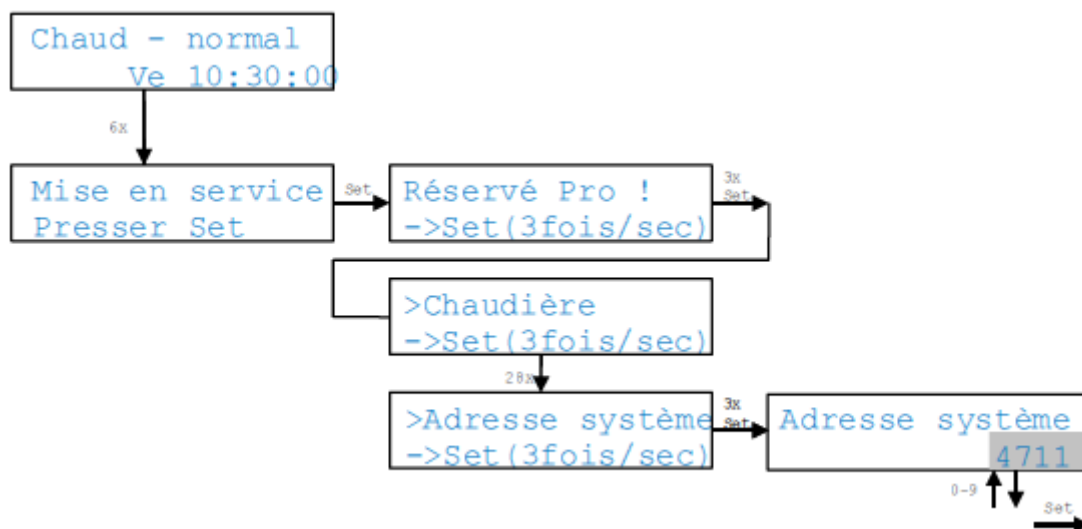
Chaud - normal
Ve 10:30:00

6x

Mise en service
Presser Set

Set

Réservé Pro !
->Set(3fois/sec)

3x
Set

>Chaudière
->Set(3fois/sec)

28x

>Adresse système
->Set(3fois/sec)

3x
Set

Adresse système
4711

0-9

Set